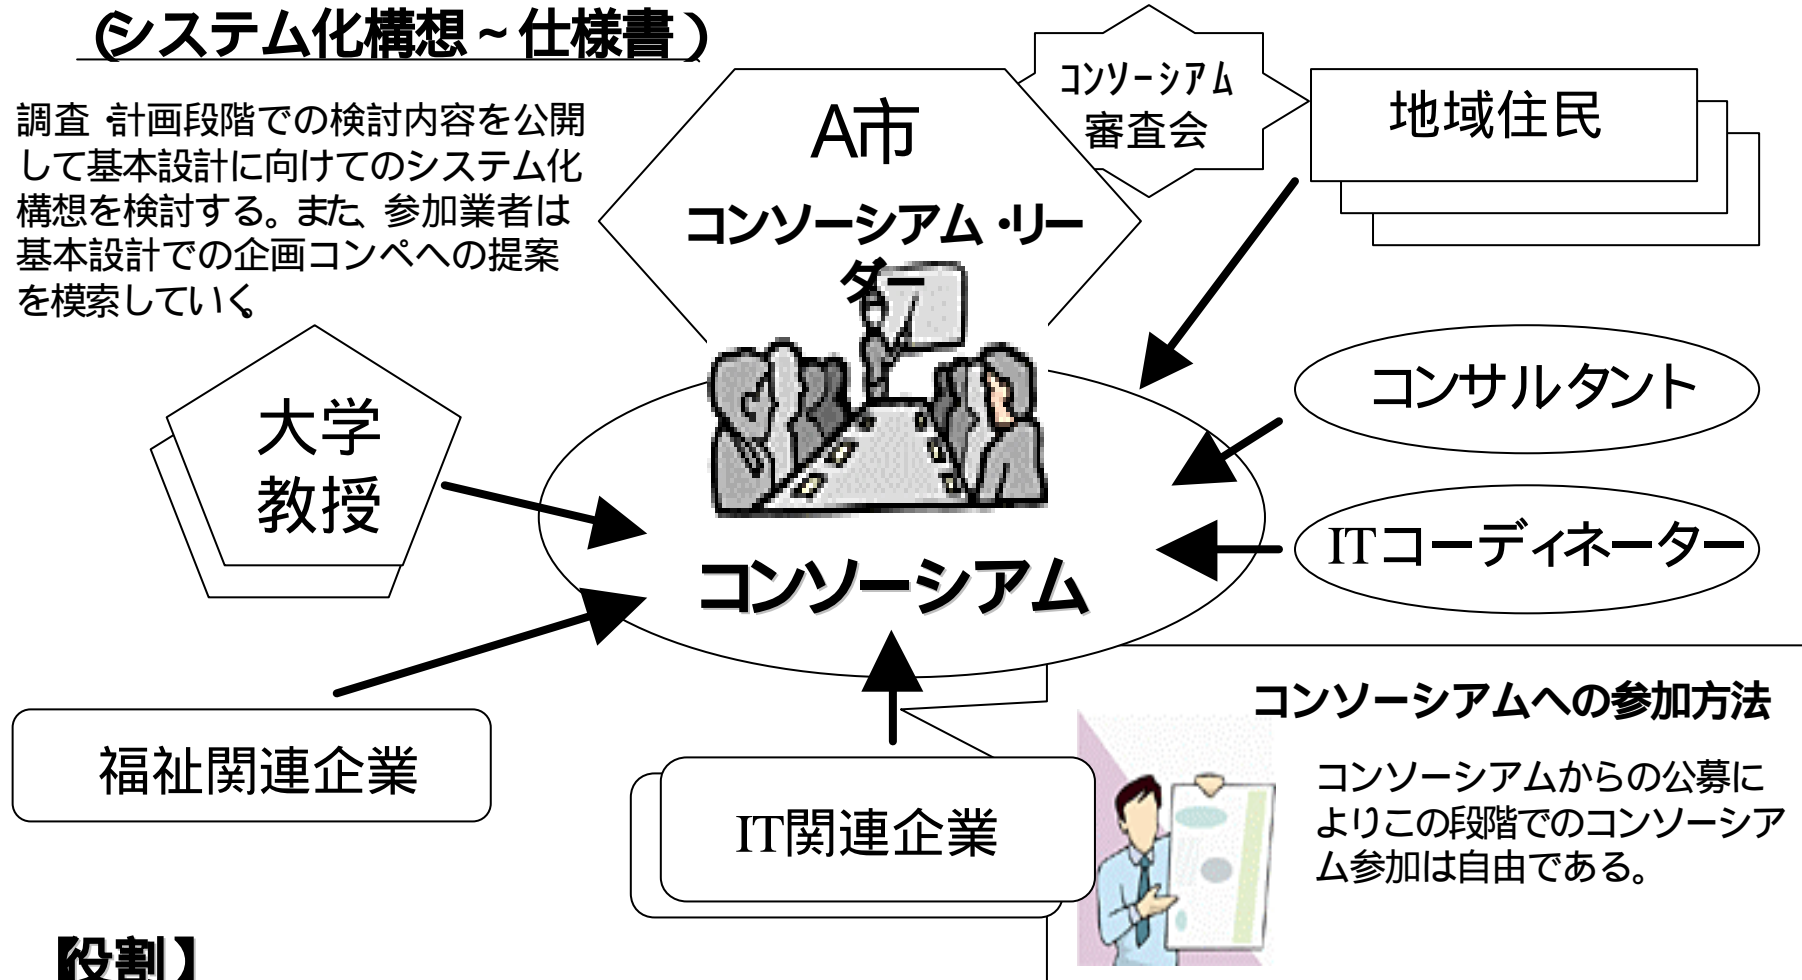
(システム化構想～仕様書)

調査 計画段階での検討内容を公開して基本設計に向けてのシステム化構想を検討する。また、参加業者は基本設計での企画コンペへの提案を模索していく

A市
コンソーシアム・リーダー

コンソーシアム
審査会

地域住民

大学
教授

コンサルタント

ITコーディネーター

コンソーシアム

福祉関連企業

IT関連企業

コンソーシアムへの参加方法

コンソーシアムからの公募によりこの段階でのコンソーシアム参加は自由である。

【役割】